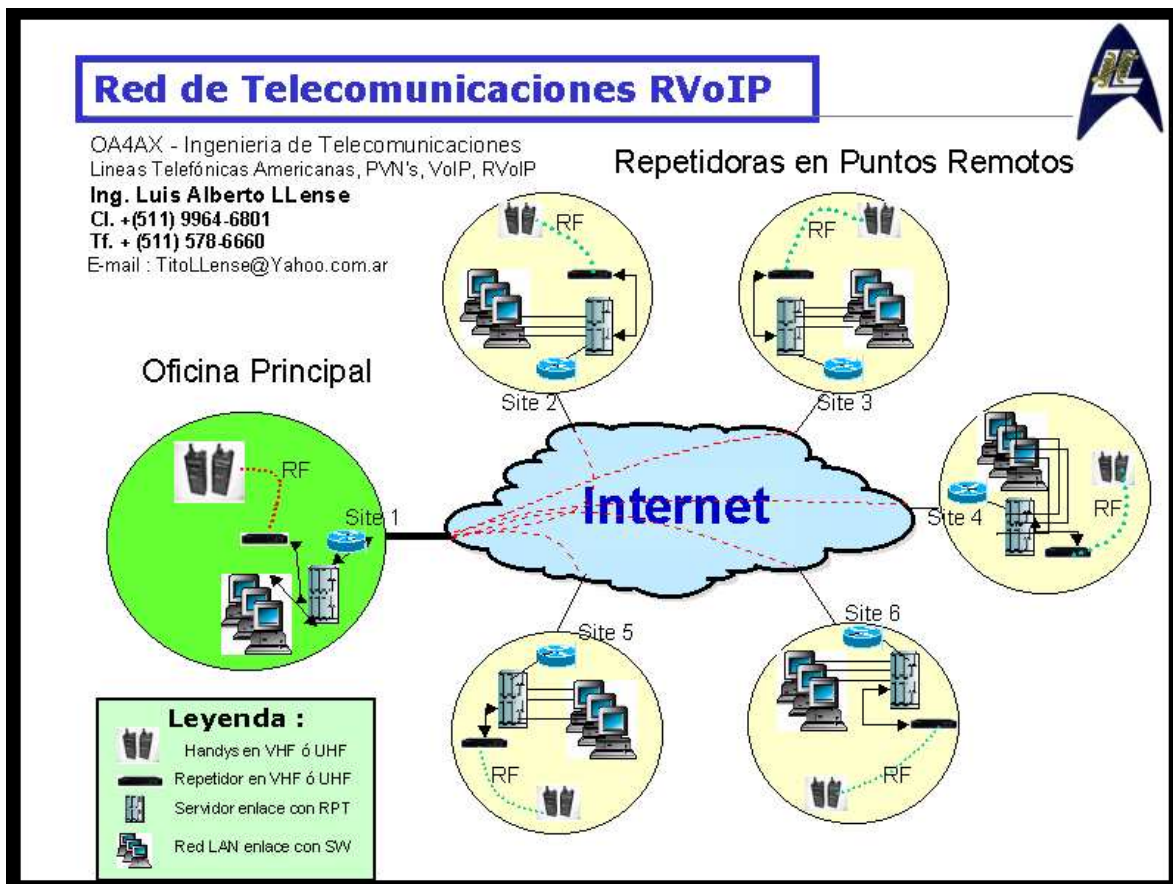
Red de Telecomunicaciones RVoIP

OA4AX - Ingenieria de Telecomunicaciones
Lineas Telefónicas Americanas, PVN's, VoIP, RVoIP
Ing. Luis Alberto LLense
Cl. +(511) 9964-6801
Tf. + (511) 578-6660
E-mail : TitoLLense@Yahoo.com.ar

Repetidoras en Puntos Remotos

RF
RF
Site 2
Site 3
Oficina Principal
RF
Site 1
Internet
Site 4
RF
Site 5
Site 6
RF
RF

Leyenda :
Handys en VHF ó UHF
Repetidor en VHF ó UHF
Servidor enlace con RPT
Red LAN enlace con SW